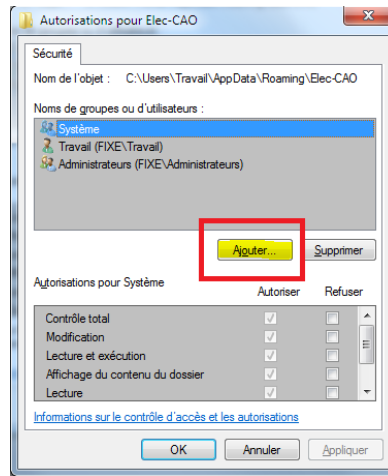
Autorisations pour Elec-CAO

Sécurité

Nom de l'objet : C:\Users\Travail\AppData\Roaming\Elec-CAO

Noms de groupes ou d'utilisateurs :

Système
Travail (FIXE\Travail)
Administrateurs (FIXE\Administrateurs)

Ajouter... Supprimer

Autorisations pour Système

| | Autoriser | Refuser |
|---|---|---|
| Contrôle total | | |
| Modification | | |
| Lecture et exécution | | |
| Affichage du contenu du dossier | | |
| Lecture | | |

Informations sur le contrôle d'accès et les autorisations

OK Annuler Appliquer